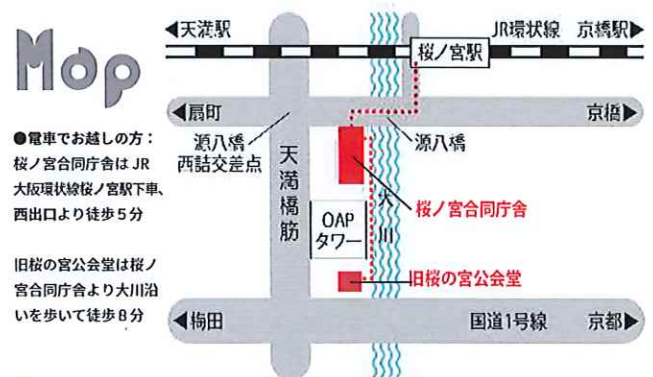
Map

●電車でお越しの方：
桜ノ宮合同庁舎はJR大阪環状線桜ノ宮駅下車、西出口より徒歩5分

旧桜の宮公会堂は桜ノ宮合同庁舎より大川沿いを歩いて徒歩8分

天満駅
JR環状線
京橋駅
桜ノ宮駅
扇町
京橋
源八橋西詰交差点
源八橋
天満橋筋
大川
OAPタワー
桜ノ宮合同庁舎
旧桜の宮公会堂
梅田
国道1号線
京都